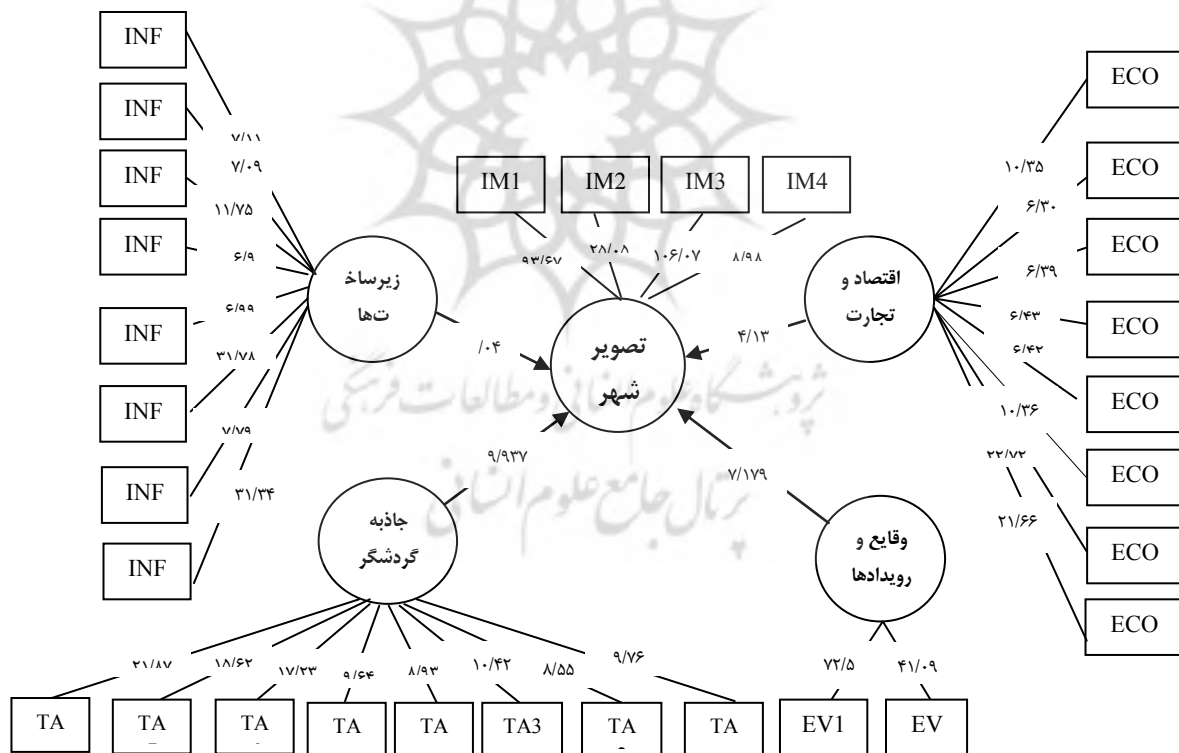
INF
INF
INF
INF
INF
INF
INF
INF

۷/۱۱
۷/۰۹
۱۱/۷۵
۶/۹
۶/۹۹
۳۱/۷۸
۷/۷۹
۳۱/۳۴

زیرساخت‌ها

IM1
IM2
IM3
IM4

۹۳/۶۷
۲۸/۰۸
۱۰۶/۰۷
۸/۹۸

/۰۴

تصویر شهر

ثروبشگاه علوم انسانی و مطالعات فرهنگی
پرتال جامع علوم انسانی

۴/۱۳

اقتصاد و تجارت

ECO
ECO
ECO
ECO
ECO
ECO
ECO
ECO

۱۰/۳۵
۶/۳۰
۶/۳۹
۶/۴۳
۶/۴۲
۱۰/۳۶
۲۲/۷۲
۲۱/۶۶

۹/۹۳۷
۷/۱۷۹

جاذبه گردشگر

وقایع و رویدادها

۲۱/۸۷
۱۸/۶۲
۱۷/۲۳
۹/۶۴
۸/۹۳
۱۰/۴۲
۸/۵۵
۹/۷۶

۷۲/۵
۴۱/۰۹

TA
TA
TA
TA
TA
TA3
TA
TA
EV1
EV